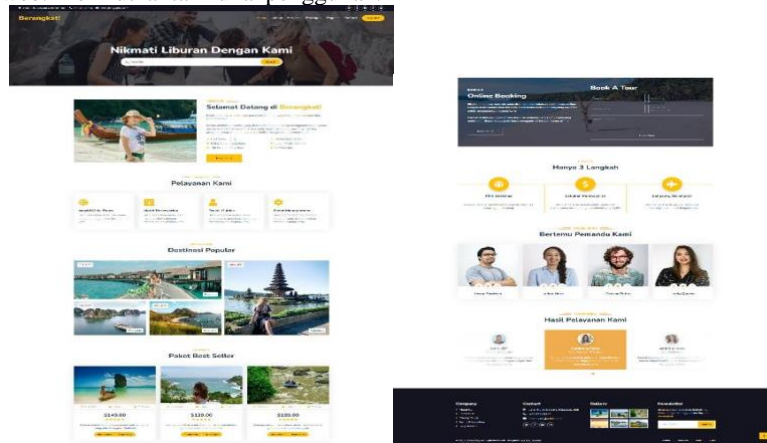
Berangkat!

Nikmati Liburan Dengan Kami

Selamat Datang di Berangkat!

Pelayanan Kami

Destinasi Popular

Paket Best Seller

$149.00

$139.00

$189.00

Online Booking

Book A Tour

Hanya 3 Langkah

Bertemu Pemandu Kami

Hasil Pelayanan Kami

Company

Contact

Gallery

Newsletter